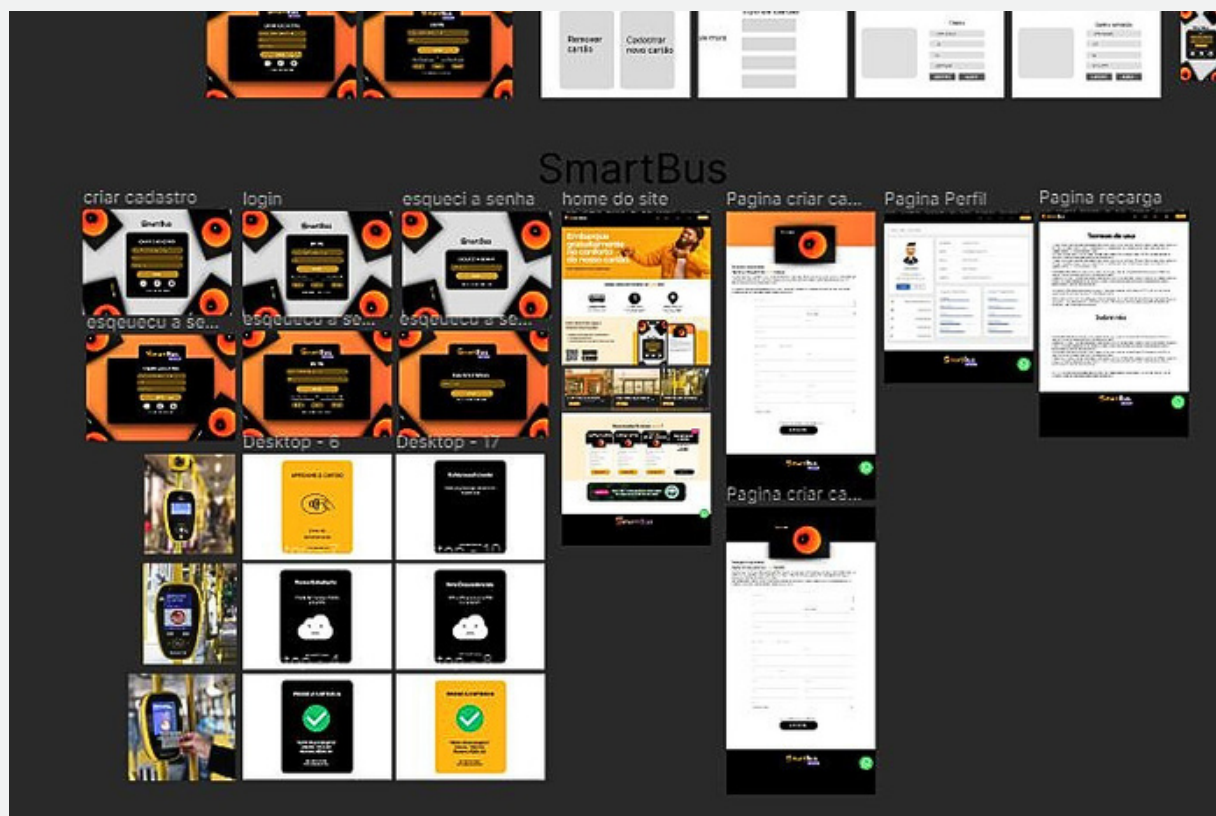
Remover cartão

Cadastrar novo cartão

SmartBus

criar cadastro

login

esqueci a senha

home do site

Pagina criar ca...

Pagina Perfil

Pagina recarga

esqueceu a se...

esqueceu a se...

esqueceu a se...

Desktop - 6

Desktop - 17

APROXIME O CARTÃO

Pagina criar ca...

SmartBus

SmartBus

SmartBus

Termos de uso

Sobre nós

Embarque gratuitamente no conforto do nosso cartão